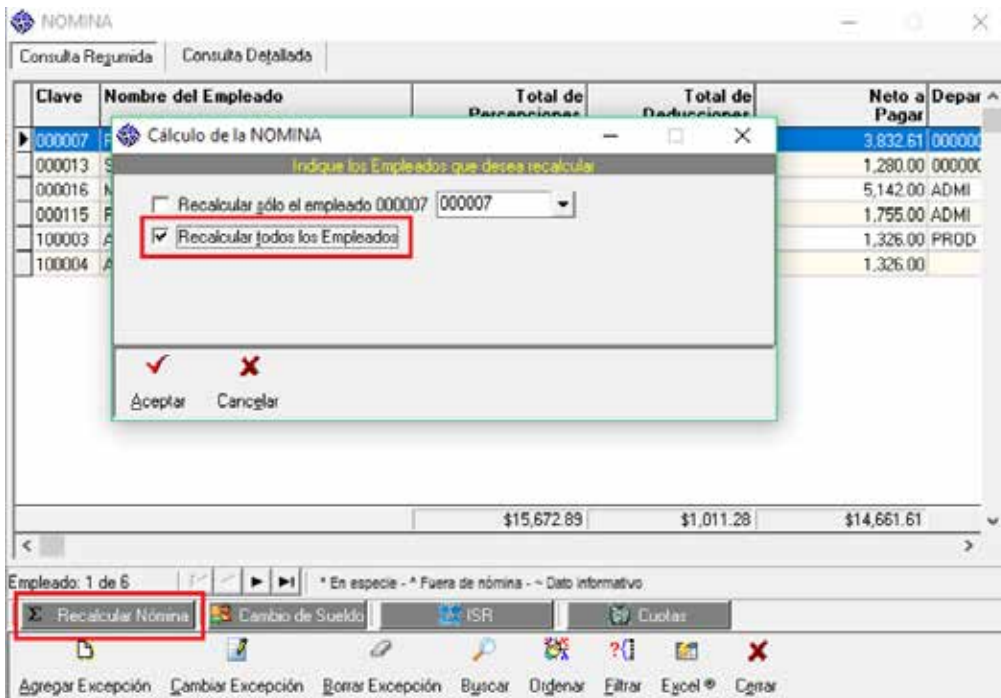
NOMINA

Consulta Resumida | Consulta Detallada

| Clave | Nombre del Empleado | Total de Percepciones | Total de Deducciones | Neto a Pagar | Depar |
|---|---|---|---|---|---|
| 000007 | F | | | 3,832.61 | 000000 |
| 000013 | S | | | 1,280.00 | 000000 |
| 000016 | N | | | 5,142.00 | ADMI |
| 000115 | F | | | 1,755.00 | ADMI |
| 100003 | A | | | 1,326.00 | PROD |
| 100004 | A | | | 1,326.00 | |
| | | $15,672.89 | $1,011.28 | $14,661.61 | |

Cálculo de la NOMINA

Indique los Empleados que desea recalcular

Recalcular sólo el empleado 000007 000007

Recalcular todos los Empleados

Aceptar Cancelar

Empleado: 1 de 6

* En especie - ^ Fuera de nómina - ~ Dato informativo

Recalcular Nómina | Cambio de Sueldo | ISR | Cuotas

Agregar Excepción Cambiar Excepción Borrar Excepción Buscar Ordenar Filtrar Excel® Cerrar